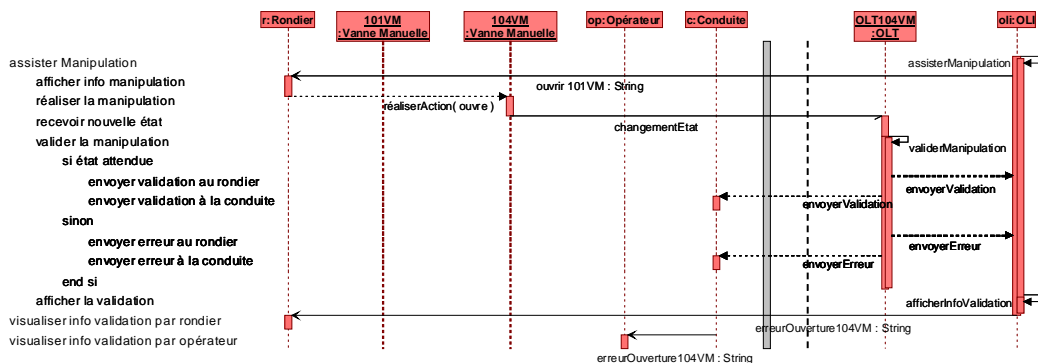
r:Rondier

101VM
:Vanne Manuelle

104VM
:Vanne Manuelle

op:Opérateur

c:Conduite

OLT104VM
:OLT

oli:OLI

assister Manipulation
afficher info manipulation
réaliser la manipulation
recevoir nouvelle état
valider la manipulation
si état attendue
envoyer validation au rondier
envoyer validation à la conduite
sinon
envoyer erreur au rondier
envoyer erreur à la conduite
end si
afficher la validation
visualiser info validation par rondier
visualiser info validation par opérateur

assisterManipulation
ouvrir 101VM : String
réaliserAction( ouvre )
changementEtat
validerManipulation
envoyerValidation
envoyerValidation
envoyerErreur
envoyerErreur
afficherInfoValidation
erreurOuverture104VM : String
erreurOuverture104VM : String